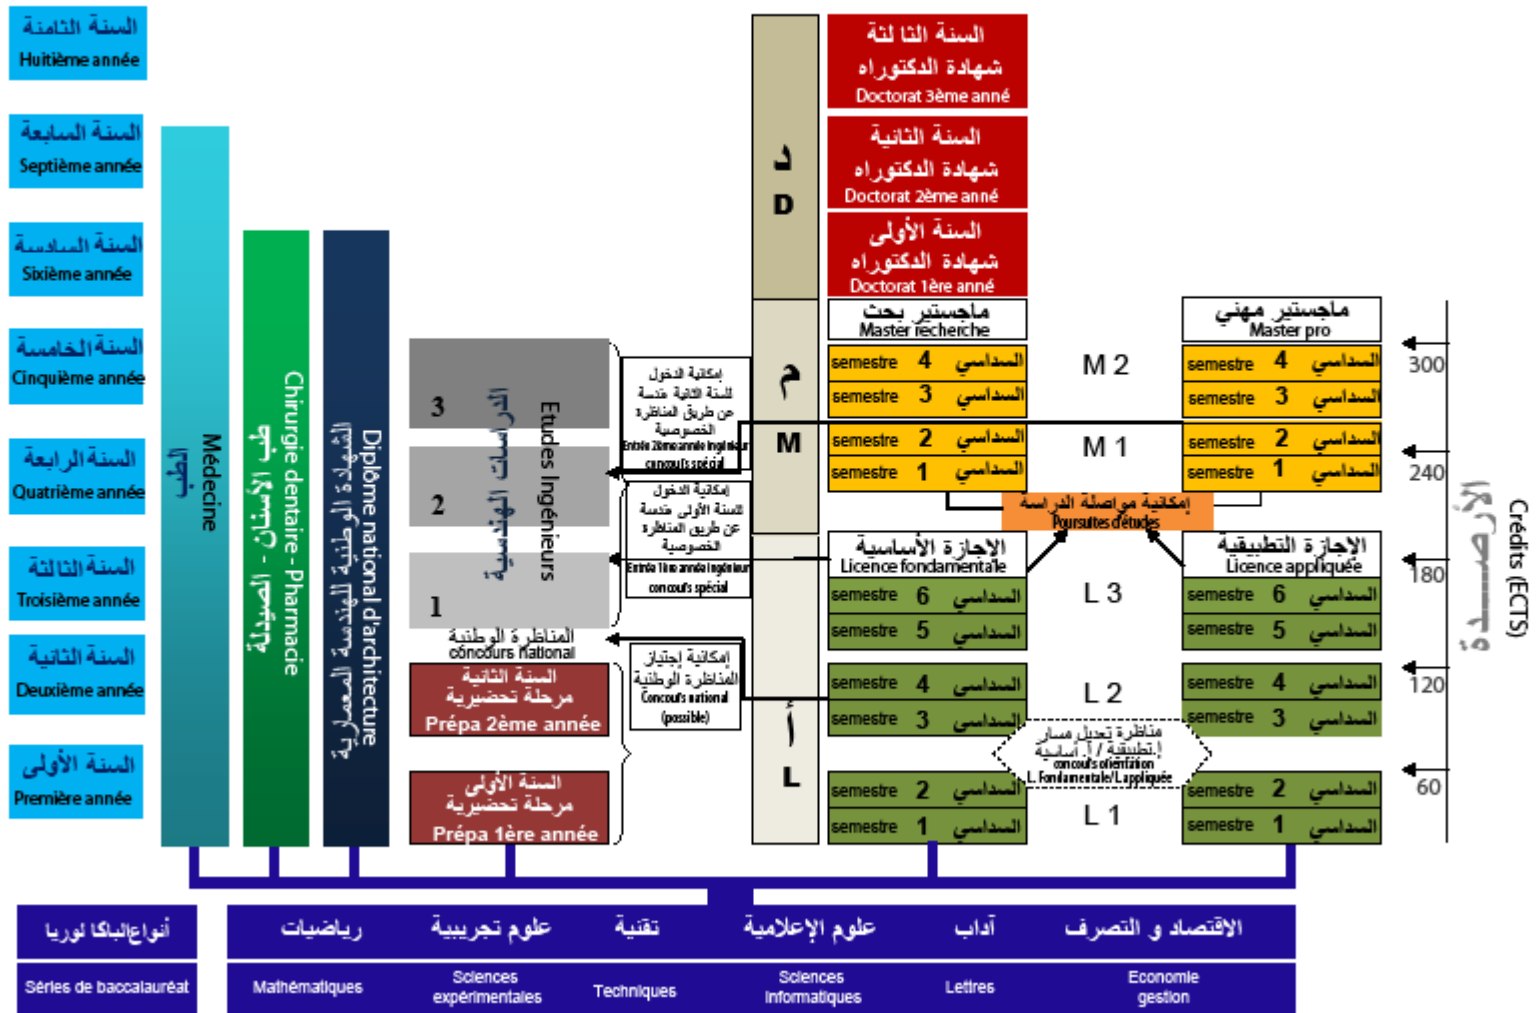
السنة الثامنة
Huitième année

السنة السابعة
Septième année

السنة السادسة
Sixième année

السنة الخامسة
Cinquième année

السنة الرابعة
Quatrième année

السنة الثالثة
Troisième année

السنة الثانية
Deuxième année

السنة الأولى
Première année

الطب
Médecine

طب الأسنان - الصيدلة
Chirurgie dentaire - Pharmacie

الشهادة الوطنية للهندسة المعمارية
Diplôme national d'architecture

الدراسات الهندسية
Etudes Ingénieurs

3
2
1

المناظرة الوطنية
concours national

السنة الثانية
مرحلة تحضيرية
Prépa 2ème année

السنة الأولى
مرحلة تحضيرية
Prépa 1ère année

إمكانية الدخول للسنة الثانية هندسة عن طريق المناظرة الخصوصية
Entrée 2ème année ingénieur concours spécial

إمكانية الدخول للسنة الأولى هندسة عن طريق المناظرة الخصوصية
Entrée 1ère année ingénieur concours spécial

إمكانية إجتياز المناظرة الوطنية
Concours national (possible)

د
D

م
M

أ
L

السنة الثالثة
شهادة الدكتوراه
Doctorat 3ème anné

السنة الثانية
شهادة الدكتوراه
Doctorat 2ème anné

السنة الأولى
شهادة الدكتوراه
Doctorat 1ère anné

ماجستير بحث
Master recherche

ماجستير مهني
Master pro

semestre 4 السداسي
semestre 3 السداسي
M 2

semestre 2 السداسي
semestre 1 السداسي
M 1

إمكانية مواصلة الدراسة
Poursuites d'études

الإجازة الأساسية
Licence fondamentale

الإجازة التطبيقية
Licence appliquée

semestre 6 السداسي
semestre 5 السداسي
L 3

semestre 4 السداسي
semestre 3 السداسي
L 2

مناظرة تعديل مسار
إ.تطبيقية / إ. أساسية
concours orientation
L. Fondamentale/L.appliquée

semestre 2 السداسي
semestre 1 السداسي
L 1

semestre 4 السداسي
semestre 3 السداسي
semestre 2 السداسي
semestre 1 السداسي
semestre 6 السداسي
semestre 5 السداسي
semestre 4 السداسي
semestre 3 السداسي
semestre 2 السداسي
semestre 1 السداسي

300
240
180
120
60

الأرصدة
Crédits (ECTS)

أنواع الباكالوريا
Séries de baccalauréat

رياضيات
Mathématiques

علوم تجريبية
Sciences expérimentales

تقنية
Techniques

علوم الإعلامية
Sciences Informatiques

آداب
Lettres

الاقتصاد و التصرف
Economie gestion